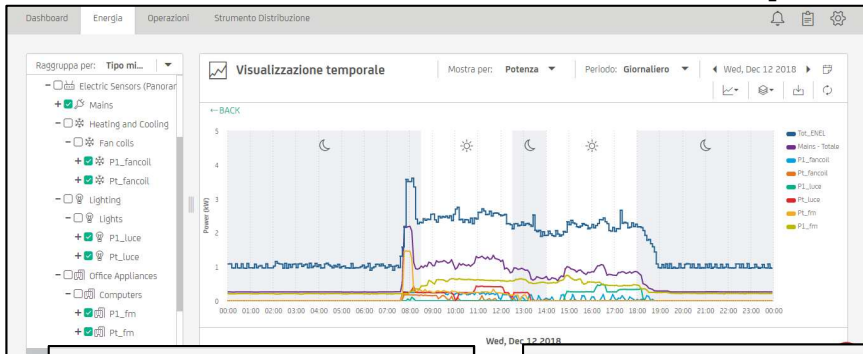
Dashboard Energia Operazioni Strumento Distribuzione

Raggruppa per: Tipo mi...

− Electric Sensors (Panorar
+ Mains
− Heating and Cooling
− Fan coils
+ P1_fancoil
+ Pt_fancoil
− Lighting
− Lights
+ P1_luce
+ Pt_luce
− Office Appliances
− Computers
+ P1_fm
+ Pt_fm

Visualizzazione temporale

Mostra per: Potenza

Periodo: Giornaliero

Wed, Dec 12 2018

← BACK

Power (kW)

5
4
3
2
1
0

00:00 01:00 02:00 03:00 04:00 05:00 06:00 07:00 08:00 09:00 10:00 11:00 12:00 13:00 14:00 15:00 16:00 17:00 18:00 19:00 20:00 21:00 22:00 23:00 00:00

Tot_ENEL
Mains - Totale
P1_fancoil
Pt_fancoil
P1_luce
Pt_luce
Pt_fm
P1_fm

Wed, Dec 12 2018